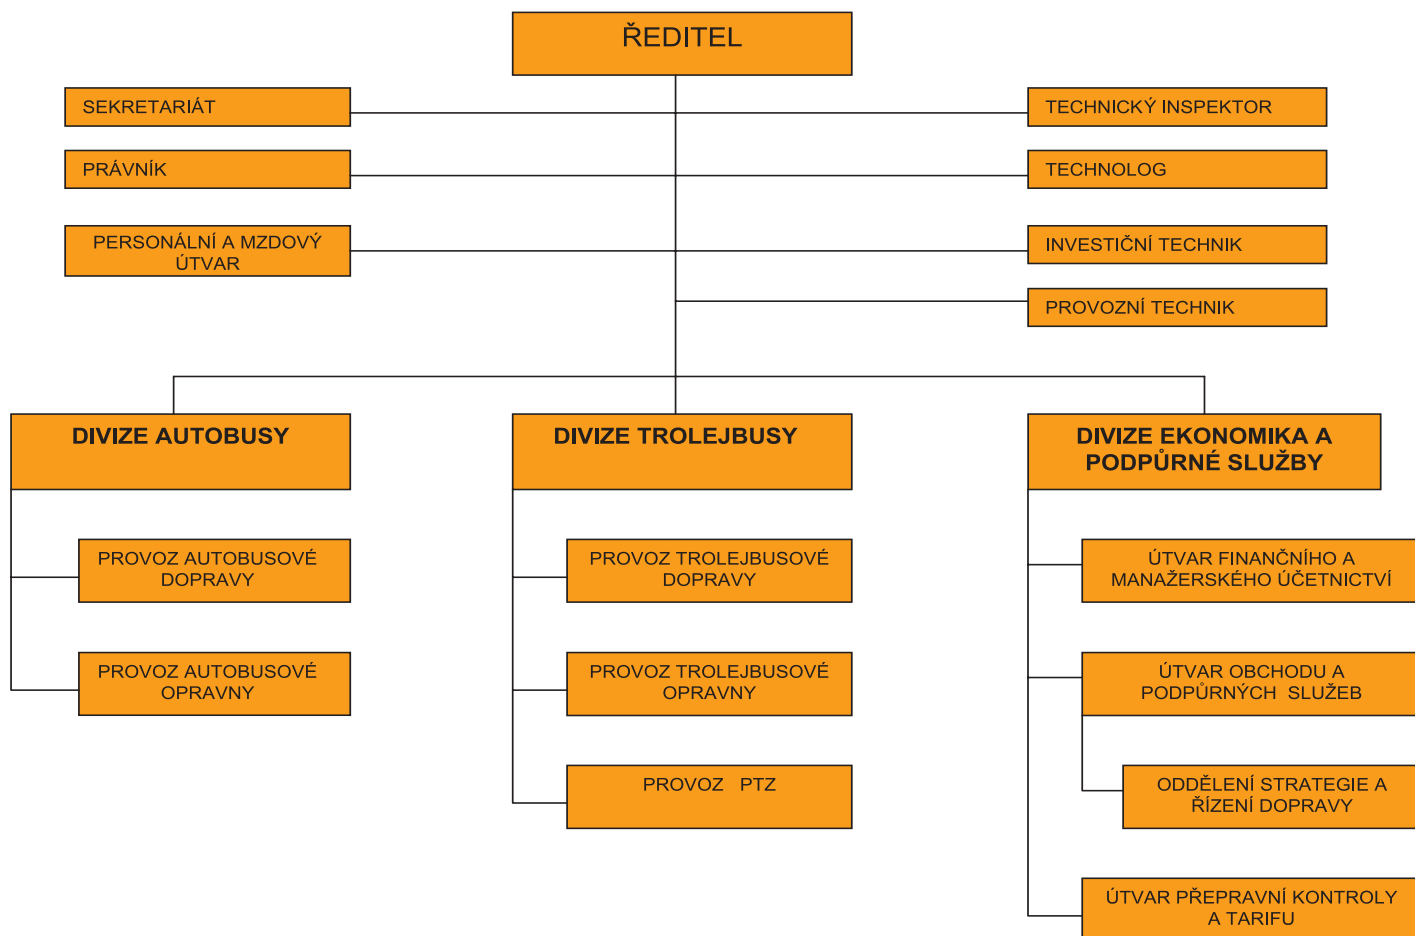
ŘEDITEL

SEKRETARIÁT

PRÁVNÍK

PERSONÁLNÍ A MZDOVÝ ÚTVAR

TECHNICKÝ INSPEKTOR

TECHNOLOG

INVESTIČNÍ TECHNIK

PROVOZNÍ TECHNIK

DIVIZE AUTOBUSY

PROVOZ AUTOBUSOVÉ DOPRAVY

PROVOZ AUTOBUSOVÉ OPRAVNY

DIVIZE TROLEJBUSY

PROVOZ TROLEJBUSOVÉ DOPRAVY

PROVOZ TROLEJBUSOVÉ OPRAVNY

PROVOZ PTZ

DIVIZE EKONOMIKA A PODPŮRNÉ SLUŽBY

ÚTVAR FINANČNÍHO A MANAŽERSKÉHO ÚČETNICTVÍ

ÚTVAR OBCHODU A PODPŮRNÝCH SLUŽEB

ODDĚLENÍ STRATEGIE A ŘÍZENÍ DOPRAVY

ÚTVAR PŘEPRAVNÍ KONTROLY A TARIFU